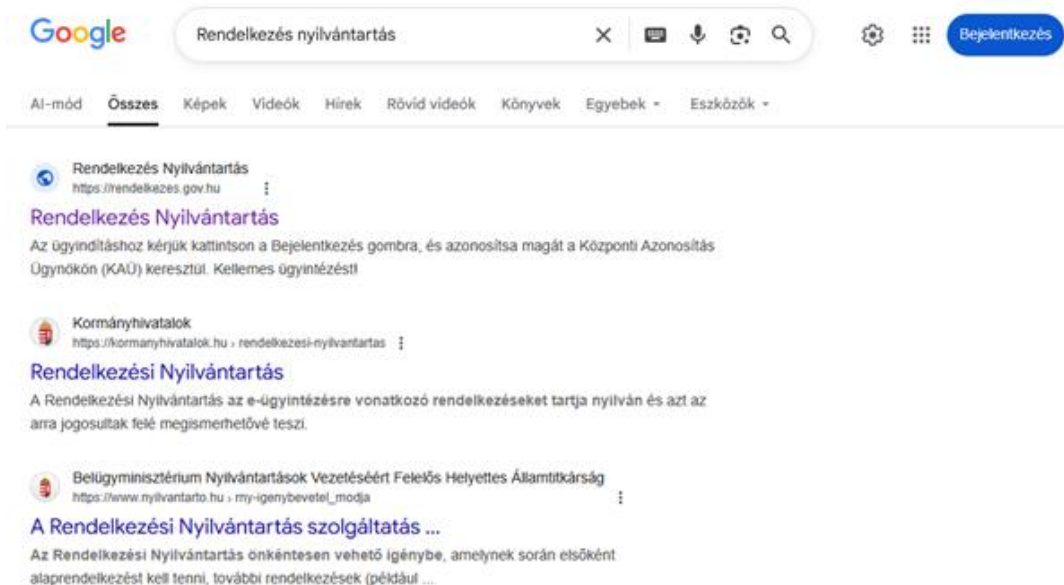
Google

Rendelkezés nyilvántartás

Bejelentkezés

AI-mód Összes Képek Videók Hírek Rövid videók Könyvek Egyebek ▾ Eszközök ▾

Rendelkezés Nyilvántartás
https://rendelkezes.gov.hu

Rendelkezés Nyilvántartás
Az ügyindításhoz kérjük kattintson a Bejelentkezés gombra, és azonosítsa magát a Központi Azonosítás Ügynökön (KAÜ) keresztül. Kellemes ügyintézést!

Kormányhivatalok
https://kormanyhivatalok.hu › rendelkezesi-nyilvantartas

Rendelkezési Nyilvántartás
A Rendelkezési Nyilvántartás az e-ügyintézésre vonatkozó rendelkezéseket tartja nyilván és azt az arra jogosultak felé megismerhetővé teszi.

Belügyminisztérium Nyilvántartások Vezetéséért Felelős Helyettes Államtitkárság
https://www.nyilvantarto.hu › my-igenybevetel_modja

A Rendelkezési Nyilvántartás szolgáltatás ...
Az Rendelkezési Nyilvántartás önkéntesen vehető igénybe, amelynek során elsőként alaprendelkezést kell tenni, további rendelkezések (például ...